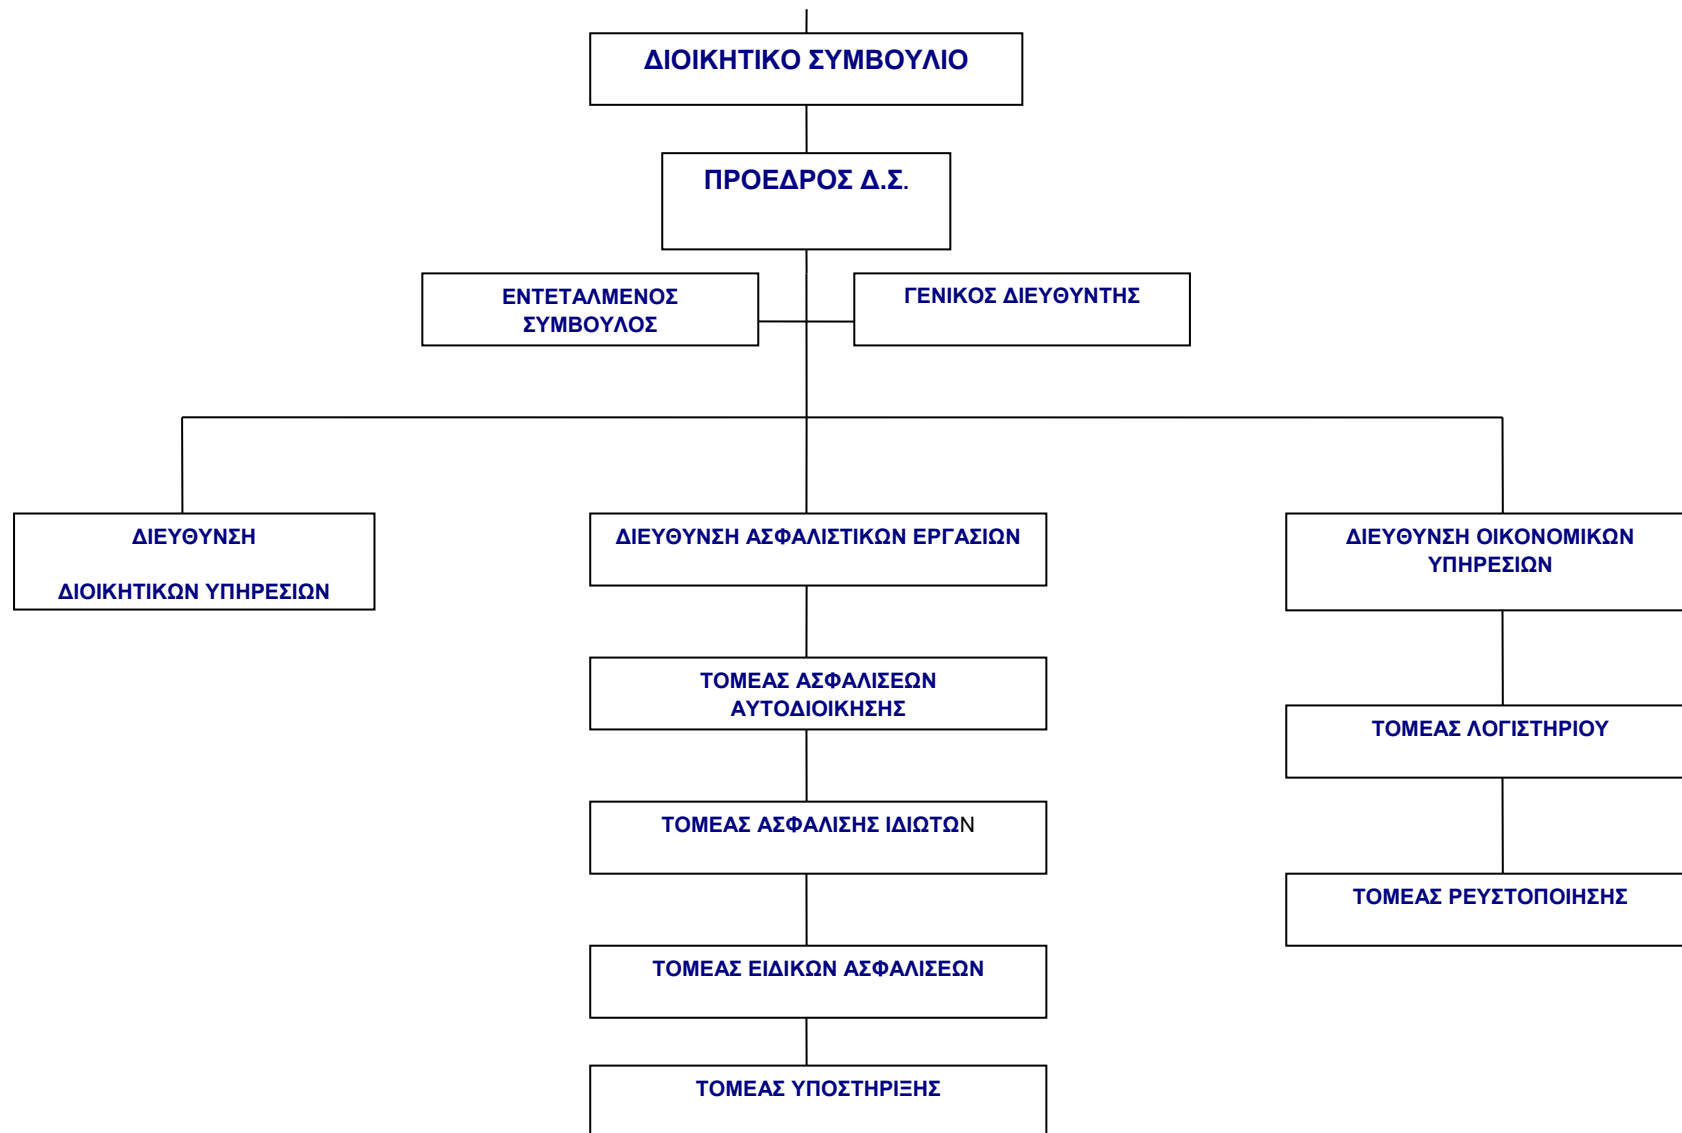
ΔΙΟΙΚΗΤΙΚΟ ΣΥΜΒΟΥΛΙΟ

ΠΡΟΕΔΡΟΣ Δ.Σ.

ΕΝΤΕΤΑΛΜΕΝΟΣ ΣΥΜΒΟΥΛΟΣ

ΓΕΝΙΚΟΣ ΔΙΕΥΘΥΝΤΗΣ

ΔΙΕΥΘΥΝΣΗ

ΔΙΟΙΚΗΤΙΚΩΝ ΥΠΗΡΕΣΙΩΝ

ΔΙΕΥΘΥΝΣΗ ΑΣΦΑΛΙΣΤΙΚΩΝ ΕΡΓΑΣΙΩΝ

ΤΟΜΕΑΣ ΑΣΦΑΛΙΣΕΩΝ ΑΥΤΟΔΙΟΙΚΗΣΗΣ

ΤΟΜΕΑΣ ΑΣΦΑΛΙΣΗΣ ΙΔΙΩΤΩΝ

ΤΟΜΕΑΣ ΕΙΔΙΚΩΝ ΑΣΦΑΛΙΣΕΩΝ

ΤΟΜΕΑΣ ΥΠΟΣΤΗΡΙΞΗΣ

ΔΙΕΥΘΥΝΣΗ ΟΙΚΟΝΟΜΙΚΩΝ ΥΠΗΡΕΣΙΩΝ

ΤΟΜΕΑΣ ΛΟΓΙΣΤΗΡΙΟΥ

ΤΟΜΕΑΣ ΡΕΥΣΤΟΠΟΙΗΣΗΣ